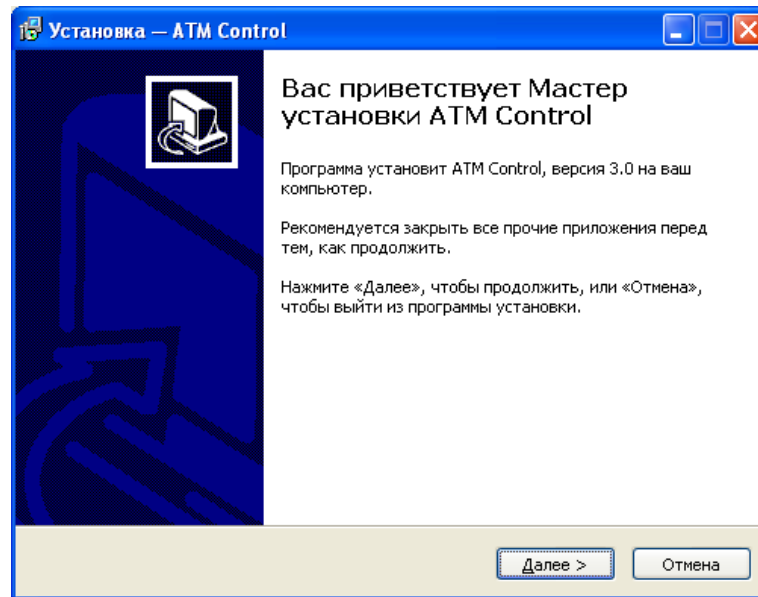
Установка — ATM Control

Вас приветствует Мастер установки ATM Control

Программа установит ATM Control, версия 3.0 на ваш компьютер.

Рекомендуется закрыть все прочие приложения перед тем, как продолжить.

Нажмите «Далее», чтобы продолжить, или «Отмена», чтобы выйти из программы установки.

Далее >

Отмена